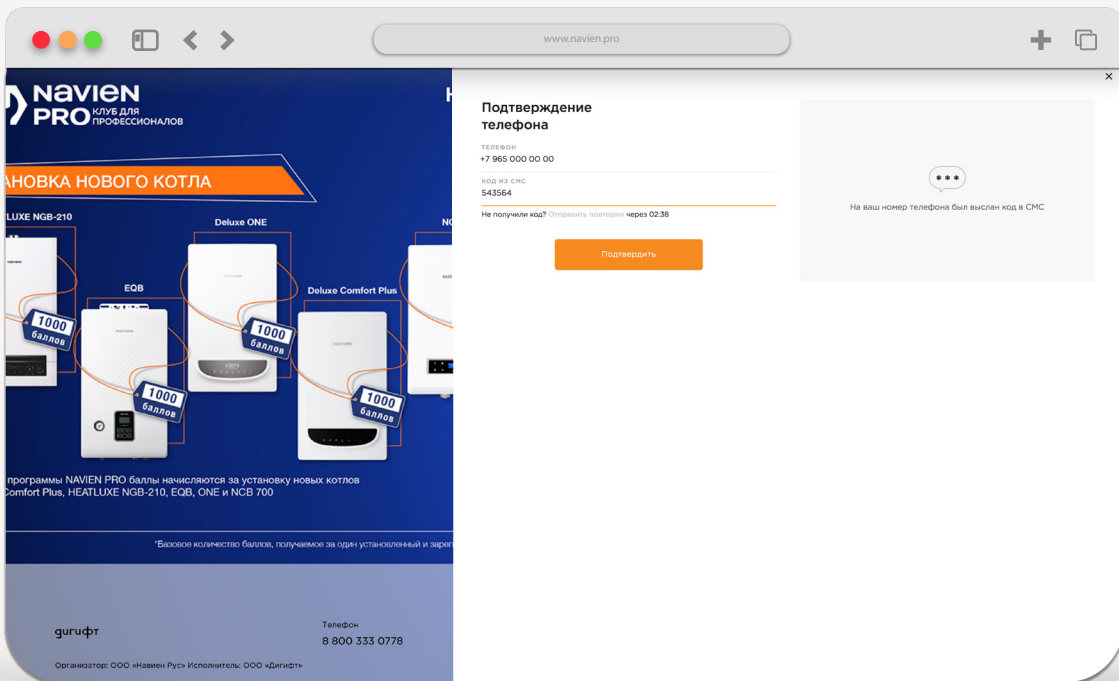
www.navien.pro

NAVIEN PRO КЛУБ ДЛЯ ПРОФЕССИОНАЛОВ

АНОВКА НОВОГО КОТЛА

LUXE NGB-210

EQB

Deluxe ONE

Deluxe Comfort Plus

NC

1000 баллов

1000 баллов

1000 баллов

1000 баллов

программы NAVIEN PRO баллы начисляются за установку новых котлов Comfort Plus, HEATLUXE NGB-210, EQB, ONE и NCB 700

*Базовое количество баллов, получаемое за один установленный и зарег

дигифт

Телефон
8 800 333 0778

Организатор: ООО «Навиен Рус» Исполнитель: ООО «Дигифт»

×

Подтверждение телефона

ТЕЛЕФОН
+7 965 000 00 00

КОД ИЗ СМС
543564

Не получили код? Отправить повторно через 02:38

Подтвердить

***

На ваш номер телефона был выслан код в СМС